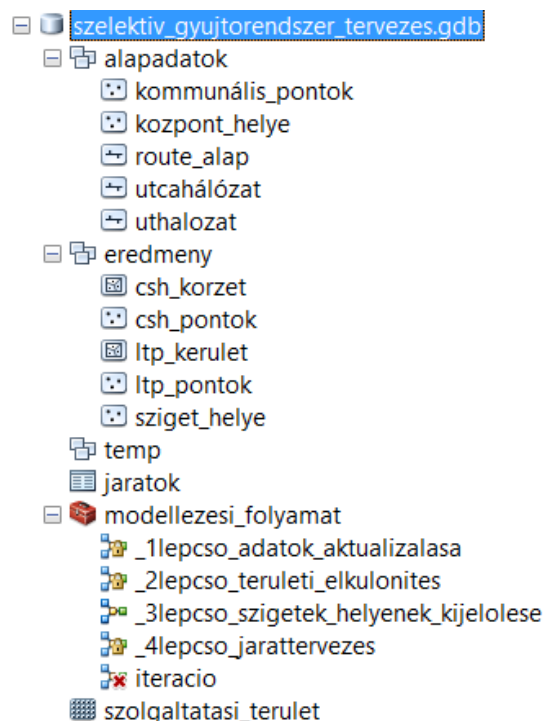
szelektiv_gyujtorendszer_tervezes.gdb
alapadatok
kommunális_pontok
kozpont_helye
route_alap
utcahálózat
uthalozat
eredmeny
csh_korzet
csh_pontok
ltp_kerulet
ltp_pontok
sziget_helye
temp
jaratok
modellezesi_folyamat
_1lepcso_adatok_aktualizalasa
_2lepcso_teruleti_elkulonites
_3lepcso_szigetek_helyenek_kijelolese
_4lepcso_jarattervezes
iteracio
szolgaltatasi_terulet